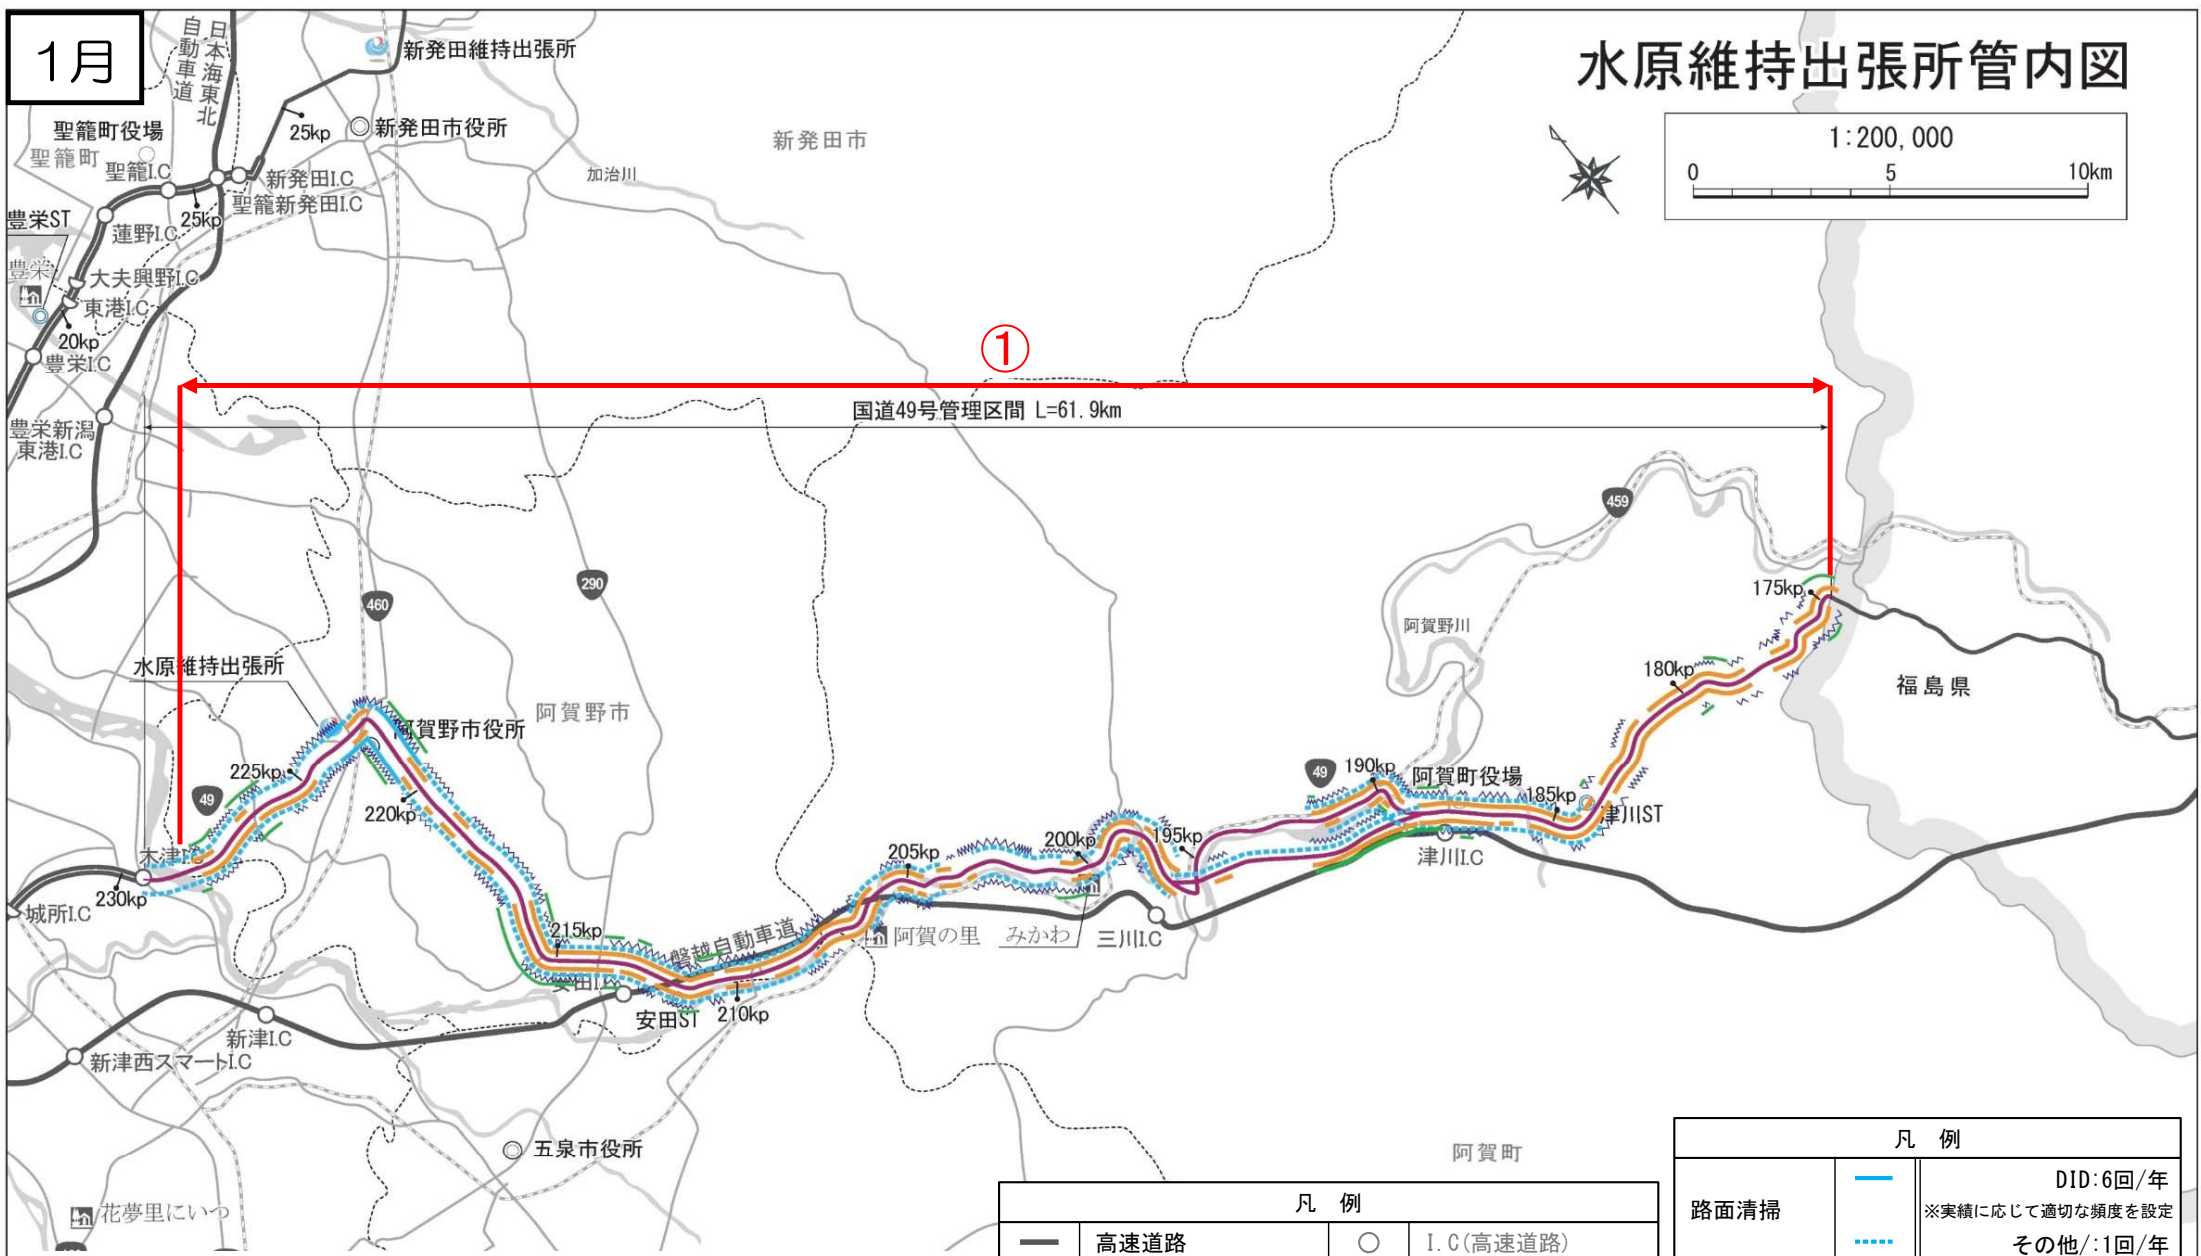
1月

水原維持出張所管内図

1:200,000
0 5 10km

日本海東北自動車道
新発田維持出張所
25kp
新発田市役所
新発田市
聖籠町役場
聖籠町
聖籠I.C
新発田I.C
聖籠新発田I.C
25kp
加治川
豊栄ST
蓮野I.C
豊栄
大夫興野I.C
東港I.C
20kp
豊栄I.C
豊栄新潟東港I.C

①
国道49号管理区間 L=61.9km

459
175kp
阿賀野川
福島県
180kp
290
460
水原維持出張所
阿賀野市役所
阿賀野市
225kp
49
220kp
49
190kp
阿賀町役場
185kp
津川ST
津川I.C
205kp
200kp
195kp
木津I.C
230kp
城所I.C
215kp
磐越自動車道
安田I.C
安田ST
210kp
阿賀の里
みかわ
三川I.C
新津I.C
新津西スマートI.C
五泉市役所
阿賀町
花夢里にいつ

凡 例
高速道路
I.C(高速道路)

凡 例
路面清掃
DID:6回/年
※実績に応じて適切な頻度を設定
その他/:1回/年